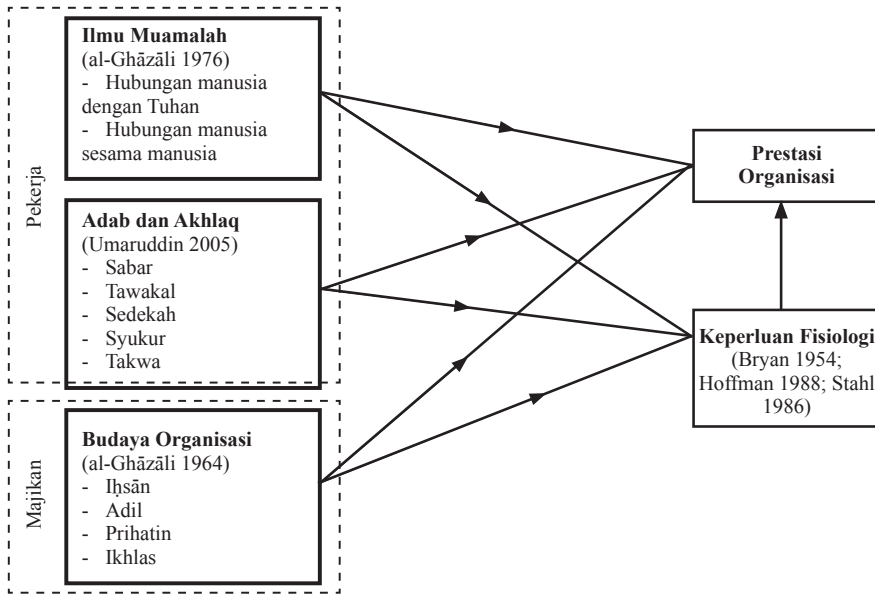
Pekerja

Ilmu Muamalah
(al-Ghāzāli 1976)
- Hubungan manusia dengan Tuhan
- Hubungan manusia sesama manusia

Adab dan Akhlaq
(Umaruddin 2005)
- Sabar
- Tawakal
- Sedekah
- Syukur
- Takwa

Majikan

Budaya Organisasi
(al-Ghāzāli 1964)
- Iḥsān
- Adil
- Prihatin
- Ikhlas

Prestasi Organisasi

Keperluan Fisiologi
(Bryan 1954; Hoffman 1988; Stahl 1986)